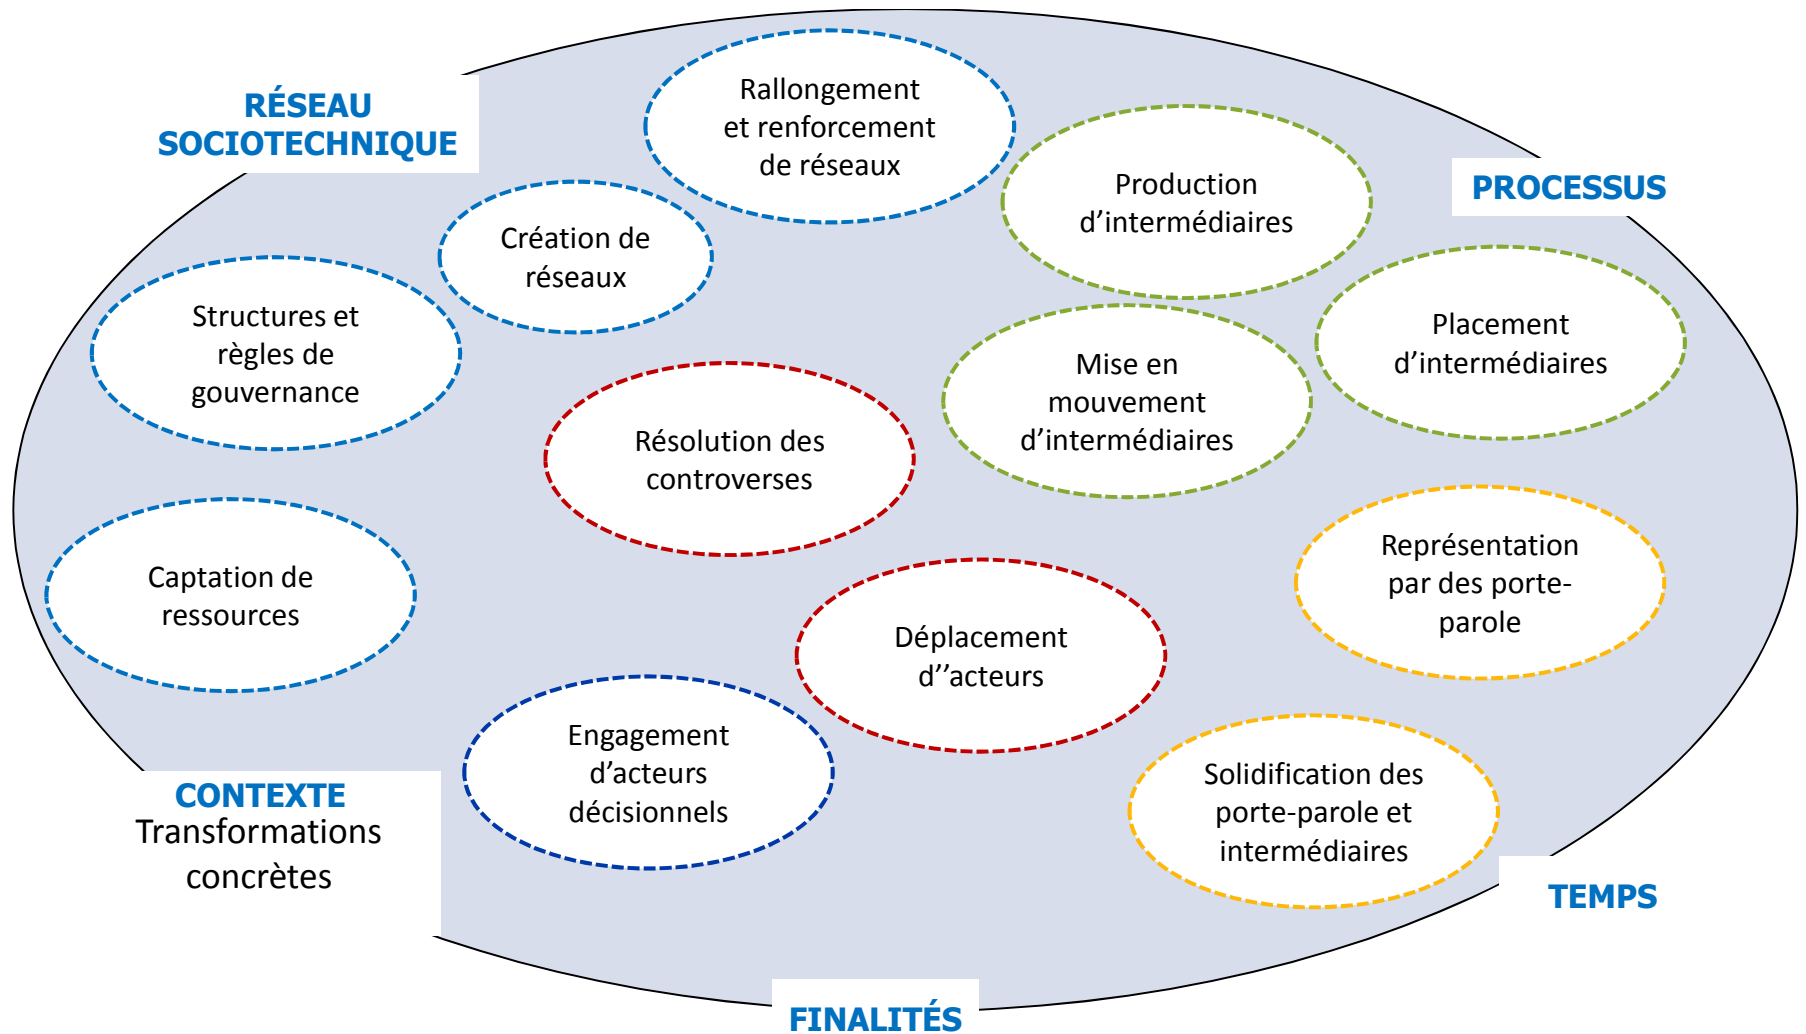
RÉSEAU SOCIOTECHNIQUE

Rallongement et renforcement de réseaux

Production d’intermédiaires

PROCESSUS

Création de réseaux

Structures et règles de gouvernance

Placement d’intermédiaires

Mise en mouvement d’intermédiaires

Résolution des controverses

Représentation par des porte-parole

Captation de ressources

Déplacement d’’acteurs

Engagement d’acteurs décisionnels

Solidification des porte-parole et intermédiaires

CONTEXTE
Transformations concrètes

TEMPS

FINALITÉS